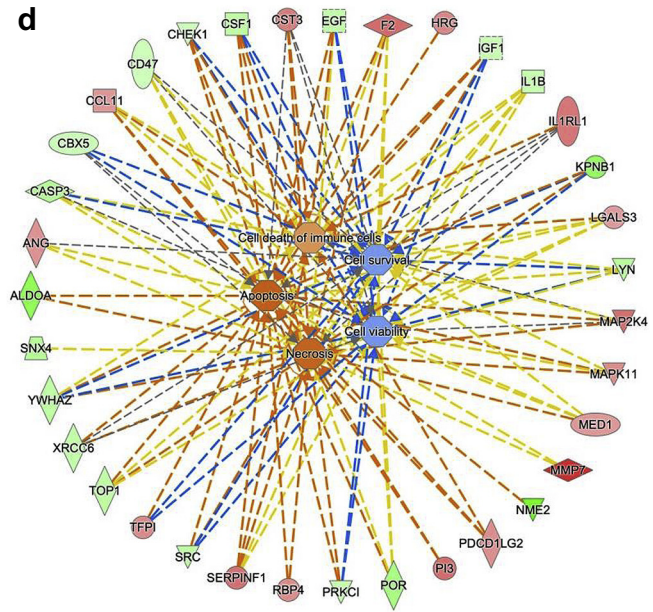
d

CHEK1
CSF1
CST3
EGF
F2
HRG
IGF1
CD47
IL1B
CCL11
IL1RL1
CBX5
KPNB1
CASP3
LGALS3
ANG
Cell death of immune cells
Cell survival
LYN
ALDOA
Apoptosis
MAP2K4
SNX4
Cell viability
Necrosis
MAPK11
YWHAZ
MED1
XRCC6
MMP7
TOP1
NME2
TFPI
PDCD1LG2
SRC
PI3
SERPINF1
RBP4
PRKCI
POR